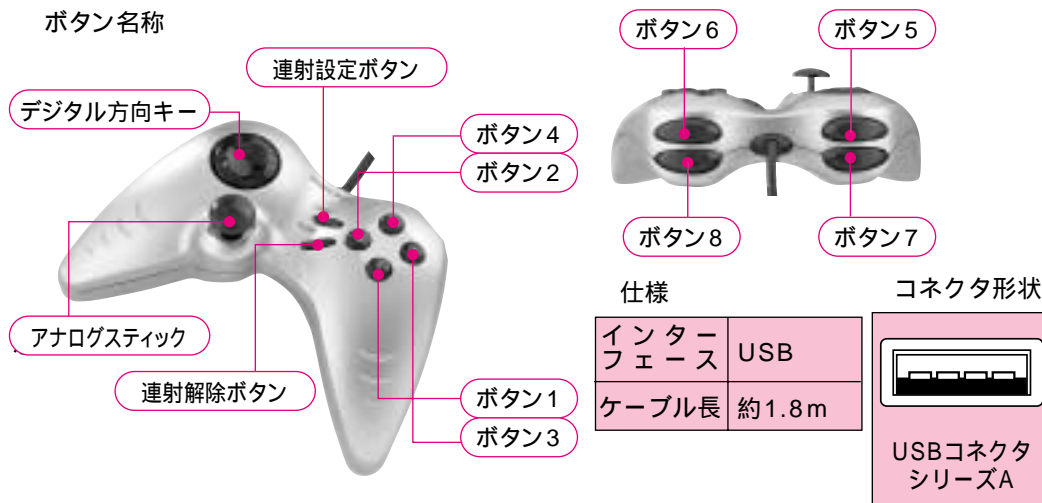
ボタン名称

連射設定ボタン

デジタル方向キー

ボタン4

ボタン2

アナログスティック

連射解除ボタン

ボタン1

ボタン3

ボタン6

ボタン5

ボタン8

ボタン7

仕様

| インターフェース | USB |
|---|---|
| ケーブル長 | 約1.8m |

コネクタ形状

USBコネクタ シリーズA